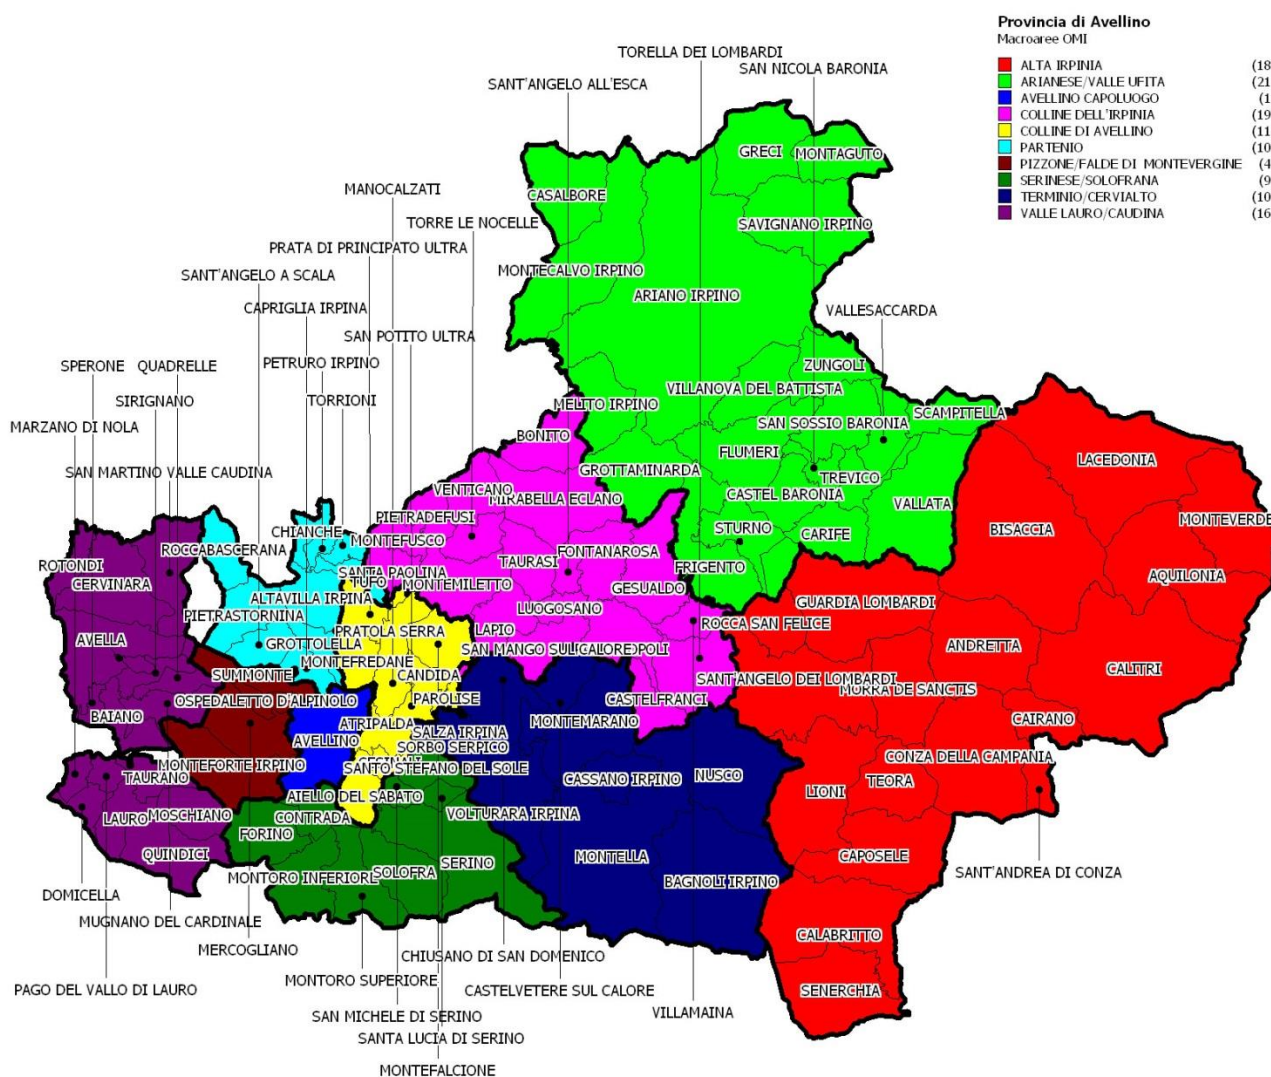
Provincia di Avellino
Macroaree OMI

ALTA IRPINIA (18
ARIANESE/VALLE UFITA (21
AVELLINO CAPOLUOGO (1
COLLINE DELL'IRPINIA (19
COLLINE DI AVELLINO (11
PARTENIO (10
PIZZONE/FALDE DI MONTEVERGINE (4
SERINESE/SOLOFRANA (9
TERMINIO/CERVIALTO (10
VALLE LAURO/CAUDINA (16

TORELLA DEI LOMBARDI
SAN NICOLA BARONIA
SANT'ANGELO ALL'ESCA
GRECI
MONTAGUTO
CASALBORE
MANOCALZATI
TORRE LE NOCELLE
SAVIGNANO IRPINO
PRATA DI PRINCIPATO ULTRA
SANT'ANGELO A SCALA
MONTECALVO IRPINO
ARIANO IRPINO
CAPRIGLIA IRPINA
VALLESACCARDA
SAN POTITO ULTRA
SPERONE
QUADRELLE
PETRURO IRPINO
ZUNGOLI
VILLANOVA DEL BATTISTA
SIRIGNANO
TORRIONI
MELITO IRPINO
SCAMPITELLA
MARZANO DI NOLA
SAN SOSSIO BARONIA
BONITO
FLUMERI
LACEDONIA
SAN MARTINO VALLE CAUDINA
GROTTAMINARDA
TREVICO
VENTICANO
CASTEL BARONIA
MIRABELLA ECLANO
VALLATA
PIETRADEFUSI
CHIANCHE
BISACCIA
MONTEVERDE
STURNO
MONTEFUSCO
CARIFE
ROCCABASCERANA
FONTANAROSA
ROTONDI
TAURASI
SANTA PAOLINA
FRIGENTO
CERVINARA
TUFO
MONTEMILETTO
AQUILONIA
ALTAVILLA IRPINA
GESUALDO
PIETRASTORNINA
GUARDIA LOMBARDI
LUOGOSANO
PRATOLA SERRA
ROCCA SAN FELICE
AVELLA
GROTTOLELLA
LAPIO
ANDRETTA
MONTEFREDANE
SAN MANGO SUL CALORE
PATERNOPOLI
SUMMONTE
CANDIDA
CALITRI
SANT'ANGELO DEI LOMBARDI
MORRA DE SANCTIS
OSPEDALETTO D'ALPINOLO
PAROLISE
CASTELFRANCI
BAIANO
ATRIPALDA
MONTEMARANO
CAIRANO
SALZA IRPINA
AVELLINO
SORBO SERPICO
CONZA DELLA CAMPANIA
MONTEFORTE IRPINO
TAURANO
SANTO STEFANO DEL SOLE
TEORA
CASSANO IRPINO
NUSCO
LIONI
AIELLO DEL SABATO
LAURO
MOSCHIANO
CONTRADA
VOLTURARA IRPINA
FORINO
QUINDICI
MONTELLA
CAPOSELE
SERINO
MONTORO INFERIORE
SOLOFRA
BAGNOLI IRPINO
SANT'ANDREA DI CONZA
DOMICELLA
MUGNANO DEL CARDINALE
CALABRITTO
MERCOGLIANO
CHIUSANO DI SAN DOMENICO
MONTORO SUPERIORE
SENERCHIA
PAGO DEL VALLO DI LAURO
CASTELVETERE SUL CALORE
SAN MICHELE DI SERINO
VILLAMAINA
SANTA LUCIA DI SERINO
MONTEFALCIONE